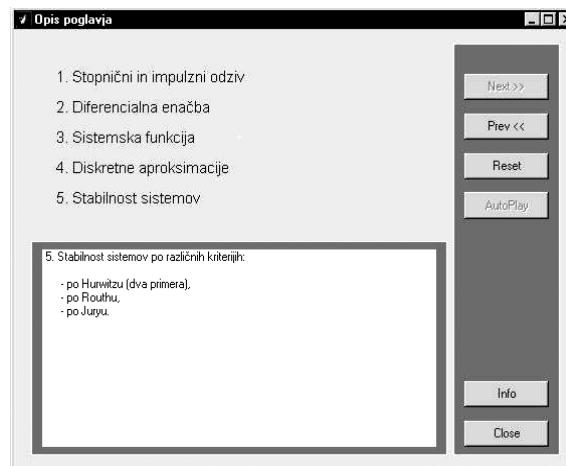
Opis poglavja

1. Stopnični in impulzni odziv

2. Diferencialna enačba

3. Sistemska funkcija

4. Diskretne aproksimacije

5. Stabilnost sistemov

Next >>

Prev <<

Reset

AutoPlay

5. Stabilnost sistemov po različnih kriterijih:

- po Hurwitzu (dva primera),
- po Routhu,
- po Juryu.

Info

Close